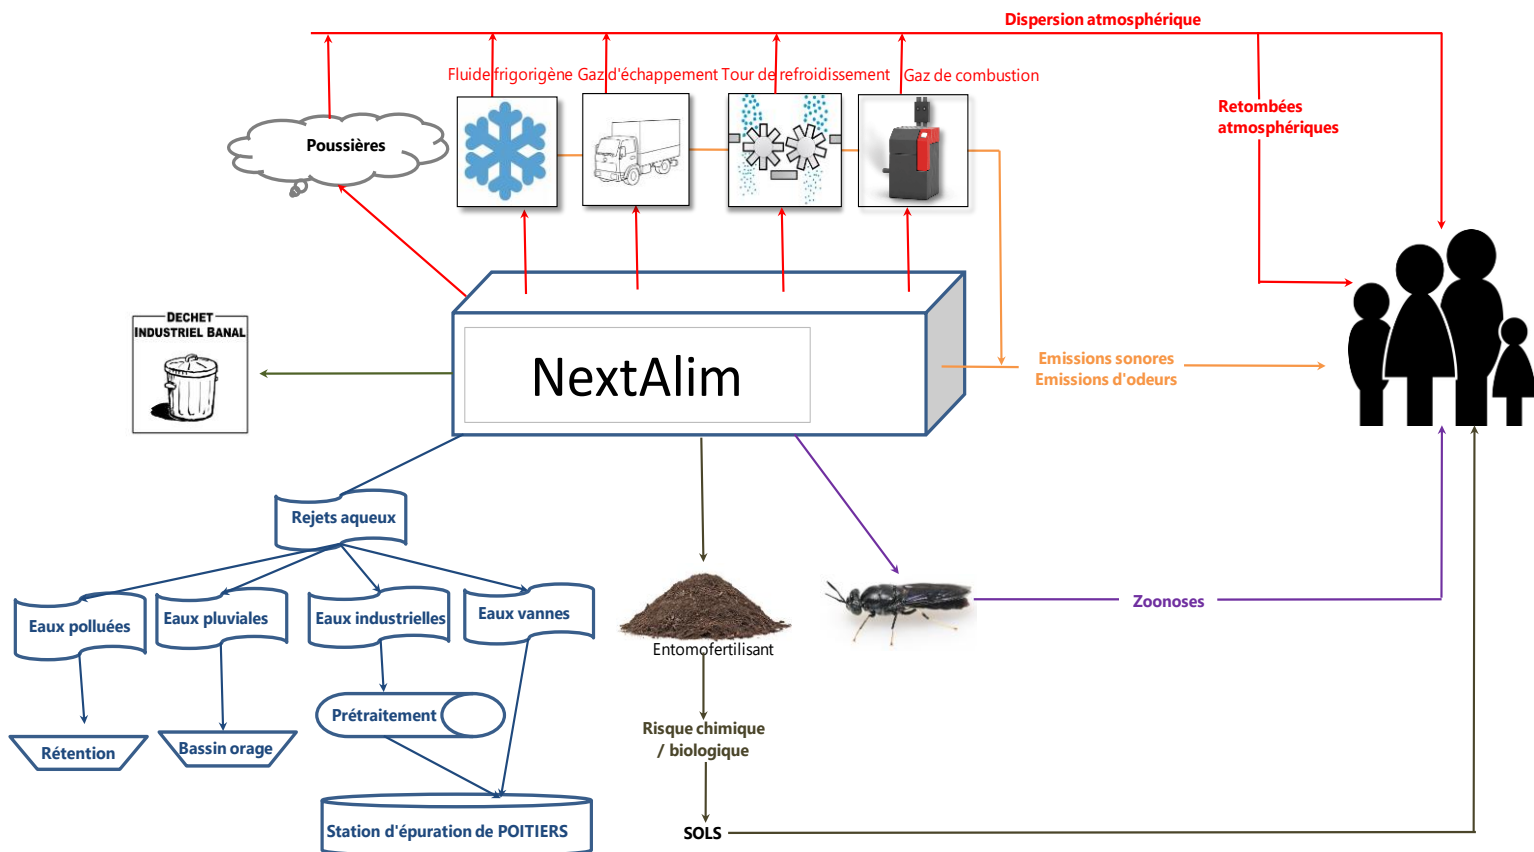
Dispersion atmosphérique

Fluide frigorigène Gaz d'échappement Tour de refroidissement Gaz de combustion

Poussières

Retombées atmosphériques

DECHET INDUSTRIEL BANAL

NextAlim

Emissions sonores
Emissions d'odeurs

Rejets aqueux

Eaux polluées

Eaux pluviales

Eaux industrielles

Eaux vannes

Entomofertilisant

Zoonoses

Rétention

Bassin orage

Prétraitement

Risque chimique / biologique

Station d'épuration de POITIERS

SOLS